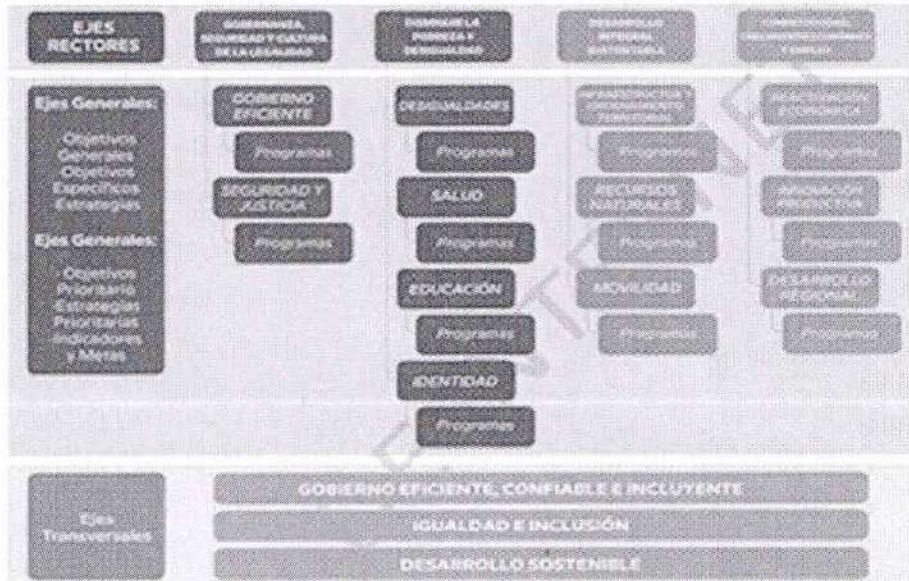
EJES RECTORES

GOBERNANZA, SEGURIDAD Y CULTURA DE LA LEGALIDAD

DISMINUIR LA POBREZA Y DESIGUALDAD

DESARROLLO INTEGRAL SUSTENTABLE

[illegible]

Ejes Generales:

Objetivos Generales
Objetivos Específicos
Estrategias

Ejes Generales:

Objetivos Prioritario
Estrategias Prioritarias
Indicadores y Metas

GOBIERNO EFICIENTE

Programas

SEGURIDAD Y JUSTICIA

Programas

DESIGUALDADES

Programas

SALUD

Programas

EDUCACIÓN

Programas

IDENTIDAD

Programas

INFRAESTRUCTURA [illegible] TERRITORIAL

Programas

RECURSOS NATURALES

Programas

MOVILIDAD

Programas

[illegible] ECONÓMICA

Programas

INNOVACIÓN PRODUCTIVA

Programas

DESARROLLO REGIONAL

Programas

Ejes Transversales

GOBIERNO EFICIENTE, CONFIABLE E INCLUYENTE

IGUALDAD E INCLUSIÓN

DESARROLLO SOSTENIBLE